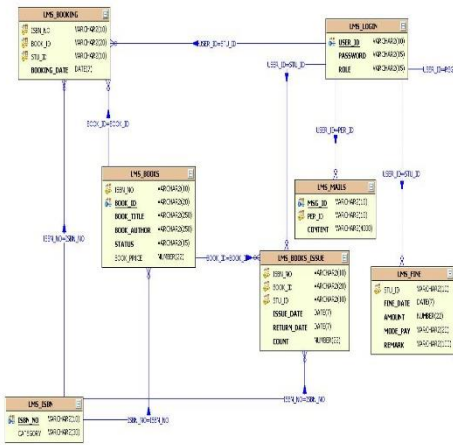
LMS_BOOKING

| | |
|---|---|
| ISBN_NO | VARCHAR2(20) |
| BOOK_ID | VARCHAR2(20) |
| STU_ID | VARCHAR2(20) |
| BOOKING_DATE | DATE(7) |

LMS_LOGIN

| | |
|---|---|
| USER_ID | VARCHAR2(20) |
| PASSWORD | VARCHAR2(25) |
| ROLE | VARCHAR2(25) |

USER_ID=STU_ID

USER_ID=STU_ID

USER_ID=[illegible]

BOOK_ID=BOOK_ID

USER_ID=PER_ID

USER_ID=STU_ID

LMS_BOOKS

| | |
|---|---|
| ISBN_NO | VARCHAR2(20) |
| BOOK_ID | VARCHAR2(20) |
| BOOK_TITLE | VARCHAR2(250) |
| BOOK_AUTHOR | VARCHAR2(250) |
| STATUS | VARCHAR2(25) |
| BOOK_PRICE | NUMBER(22) |

LMS_MAILS

| | |
|---|---|
| MSG_ID | VARCHAR2(20) |
| PER_ID | VARCHAR2(20) |
| CONTENT | VARCHAR2(1000) |

ISBN_NO=ISBN_NO

BOOK_ID=BOOK_ID

LMS_BOOKS_ISSUE

| | |
|---|---|
| ISBN_NO | VARCHAR2(20) |
| BOOK_ID | VARCHAR2(20) |
| STU_ID | VARCHAR2(20) |
| ISSUE_DATE | DATE(7) |
| RETURN_DATE | DATE(7) |
| COUNT | NUMBER(22) |

LMS_FINE

| | |
|---|---|
| STU_ID | VARCHAR2(20) |
| FINE_DATE | DATE(7) |
| AMOUNT | NUMBER(22) |
| MODE_PAY | VARCHAR2(20) |
| REMARK | VARCHAR2(20) |

LMS_ISBN

| | |
|---|---|
| ISBN_NO | VARCHAR2(20) |
| CATEGORY | VARCHAR2(20) |

ISBN_NO=ISBN_NO

ISBN_NO=ISBN_NO